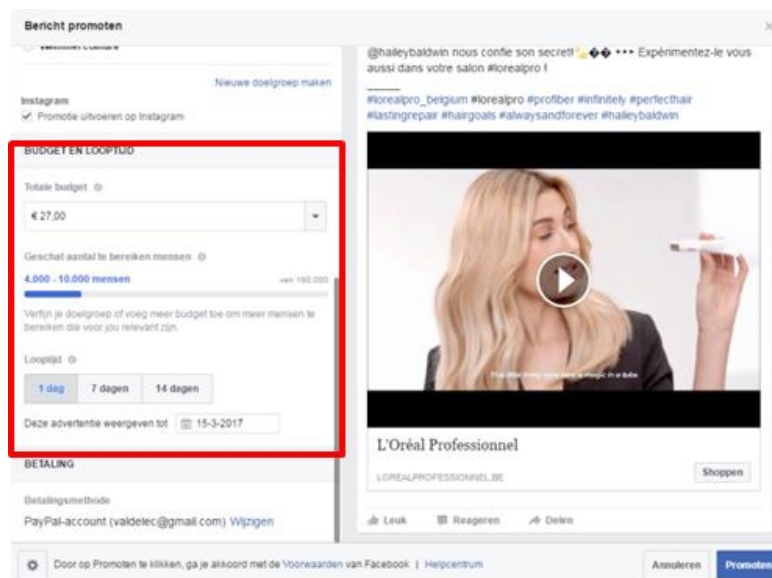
Bericht promoten

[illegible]

Nieuwe doelgroep maken

Instagram
Promotie uitvoeren op Instagram

BUDGET EN LOOPTIJD

Totale budget

€ 27,00

Geschat aantal te bereiken mensen

4.000 - 10.000 mensen

van 190.000

Verfijn je doelgroep of voeg meer budget toe om meer mensen te bereiken die voor jou relevant zijn.

Looptijd

1 dag | 7 dagen | 14 dagen

Deze advertentie weergeven tot 15-3-2017

BETALING

Betalingsmethode

PayPal-account (valdelec@gmail.com) Wijzigen

@haileybaldwin nous confie son secret! 👌💎💎 ••• Expérimentez-le vous aussi dans votre salon #lorealpro !

#lorealpro_belgium #lorealpro #profiber #infinitely #perfecthair #lastingrepair #hairgoals #alwaysandforever #haileybaldwin

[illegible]

L'Oréal Professionnel

LOREALPROFESSIONNEL.BE

Shoppen

Leuk Reageren Delen

Door op Promoten te klikken, ga je akkoord met de Voorwaarden van Facebook | Helpcentrum

Annuleren Promoten